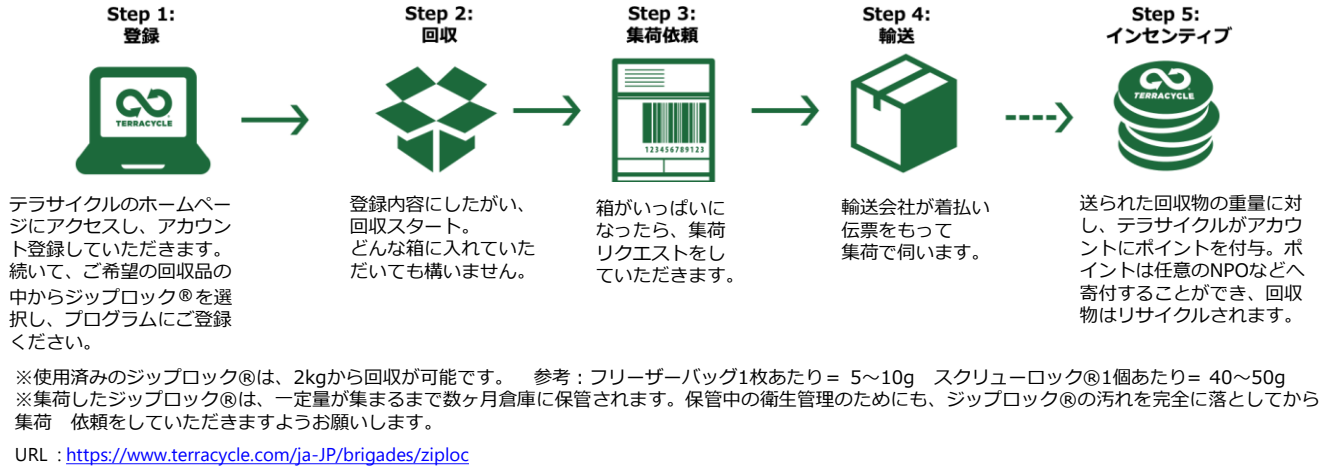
Step 1:
登録

TERRACYCLE

テラサイクルのホームページにアクセスし、アカウント登録していただきます。続いて、ご希望の回収品の中からジップロック®を選択し、プログラムにご登録ください。

Step 2:
回収

登録内容にしたがい、回収スタート。
どんな箱に入れていただいても構いません。

Step 3:
集荷依頼

123456789123

箱がいっぱいになったら、集荷リクエストをしていただきます。

Step 4:
輸送

輸送会社が着払い伝票をもって集荷で伺います。

Step 5:
インセンティブ

TERRACYCLE

送られた回収物の重量に対し、テラサイクルがアカウントにポイントを付与。ポイントは任意のNPOなどへ寄付することができ、回収物はリサイクルされます。

※使用済みのジップロック®は、2kgから回収が可能です。　参考：フリーザーバッグ1枚あたり＝ 5～10g　スクリューロック®1個あたり＝ 40～50g
※集荷したジップロック®は、一定量が集まるまで数ヶ月倉庫に保管されます。保管中の衛生管理のためにも、ジップロック®の汚れを完全に落としてから集荷　依頼をしていただきますようお願いします。

URL：https://www.terracycle.com/ja-JP/brigades/ziploc